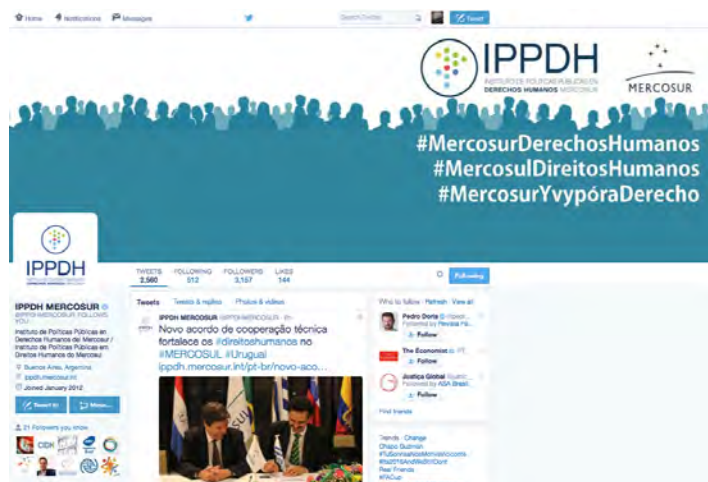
Home Notifications Messages Search Twitter Tweet

IPPDH
INSTITUTO DE POLÍTICAS PÚBLICAS EN DERECHOS HUMANOS MERCOSUR

MERCOSUR

#MercosurDerechosHumanos
#MercosulDireitosHumanos
#MercosurYvypóraDerecho

IPPDH

TWEETS 2,560 FOLLOWING 512 FOLLOWERS 3,157 LIKES 144 Following

IPPDH MERCOSUR
@IPPDHMERCOSUR FOLLOWS YOU
Instituto de Políticas Públicas en Derechos Humanos del Mercosur / Instituto de Políticas Públicas em Direitos Humanos do Mercosul
Buenos Aires, Argentina
ippdh.mercosur.int
Joined January 2012

Tweet to Message

21 Followers you know

Tweets Tweets & replies Photos & videos

IPPDH MERCOSUR @IPPDHMERCOSUR · 8h
Novo acordo de cooperação técnica fortalece os #direitoshumanos no #MERCOSUL #Uruguai ippdh.mercosur.int/pt-br/novo-aco...

Who to follow · Refresh · View all
Pedro Dorta @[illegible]
Followed by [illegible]
Follow
The Economist @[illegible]
Follow
Justiça Global @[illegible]
Followed by ASA Brasil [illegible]
Follow
Find friends

Trends · Change
Chapo Guzmán
#TuSonrisaNosMemo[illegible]
#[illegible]
Real Friends
#FACup